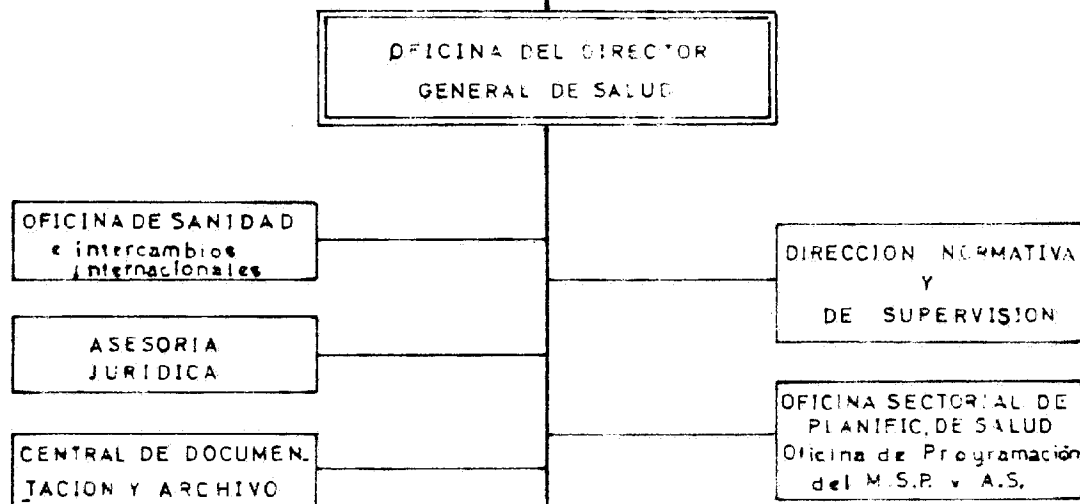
OFICINA DEL DIRECTOR GENERAL DE SALUD

OFICINA DE SANIDAD e intercambios internacionales

ASESORIA JURIDICA

CENTRAL DE DOCUMENTACION Y ARCHIVO

DIRECCION NORMATIVA Y DE SUPERVISION

OFICINA SECTORIAL DE PLANIFIC. DE SALUD Oficina de Programación del M.S.P. y A.S.